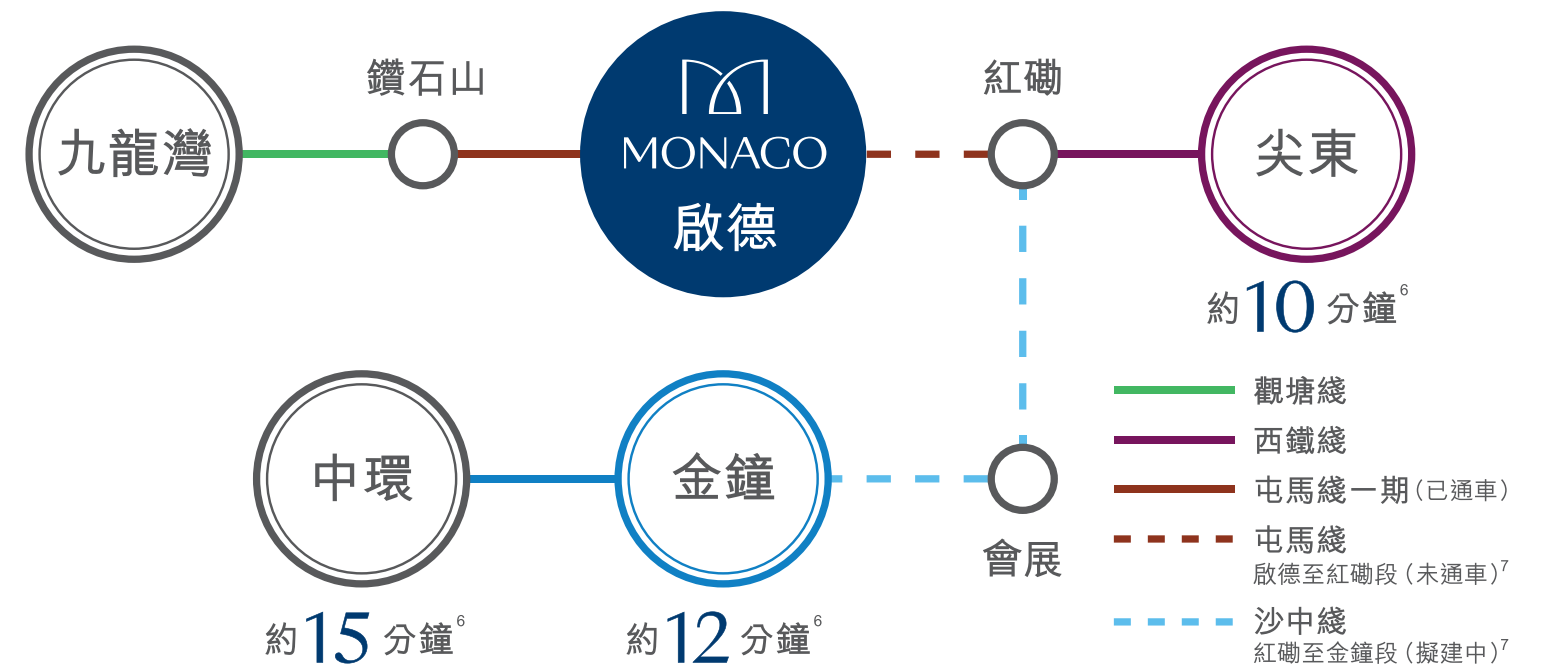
鑽石山

MONACO
啟德

紅磡

九龍灣

尖東

約10分鐘$^{6}$

觀塘綫
西鐵綫
屯馬綫一期(已通車)
屯馬綫
啟德至紅磡段(未通車)$^{7}$
沙中綫
紅磡至金鐘段(擬建中)$^{7}$

中環

金鐘

會展

約15分鐘$^{6}$

約12分鐘$^{6}$